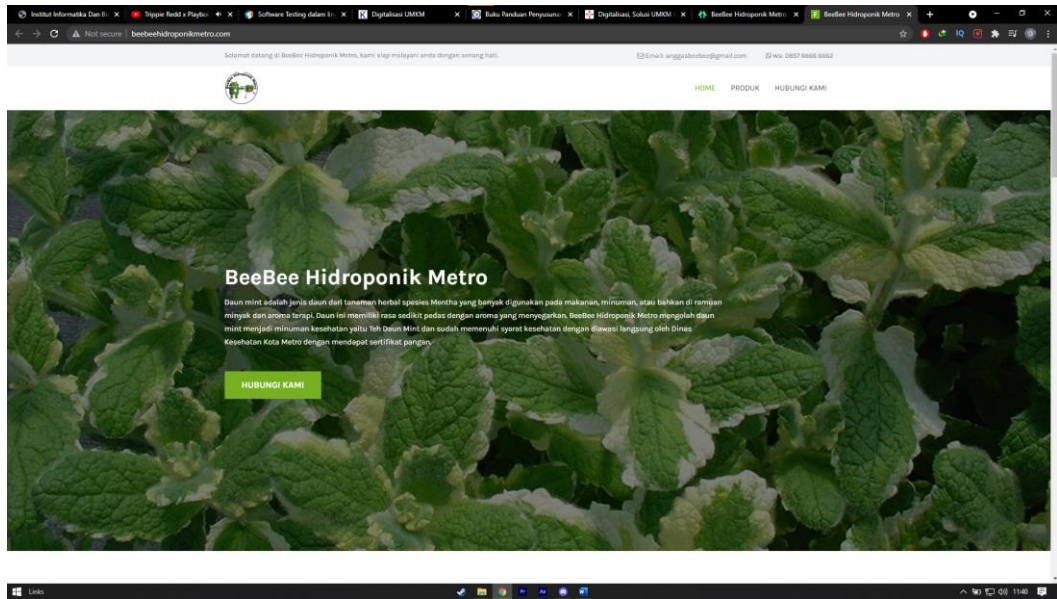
Institut Informatika Dan Bi ×   Trippie Redd x Playboi ×   Software Testing dalam ×   Digitalisasi UMKM ×   Buku Panduan Penyusuna ×   Digitalisasi, Solusi UMKM ×   BeeBee Hidroponik Metro ×   BeeBee Hidroponik Metro ×

Not secure | beebeehidroponikmetro.com

Selamat datang di BeeBee Hidroponik Metro, kami siap melayani anda dengan senang hati.

Email: anggasbeebee@gmail.com   WA: 0857 6666 6662

HOME   PRODUK   HUBUNGI KAMI

BeeBee Hidroponik Metro

Daun mint adalah jenis daun dari tanaman herbal spesies Mentha yang banyak digunakan pada makanan, minuman, atau bahkan di ramuan minyak dan aroma terapi. Daun ini memiliki rasa sedikit pedas dengan aroma yang menyegarkan. BeeBee Hidroponik Metro mengolah daun mint menjadi minuman kesehatan yaitu Teh Daun Mint dan sudah memenuhi syarat kesehatan dengan diawasi langsung oleh Dinas Kesehatan Kota Metro dengan mendapat sertifikat pangan.

HUBUNGI KAMI

Links

11:40